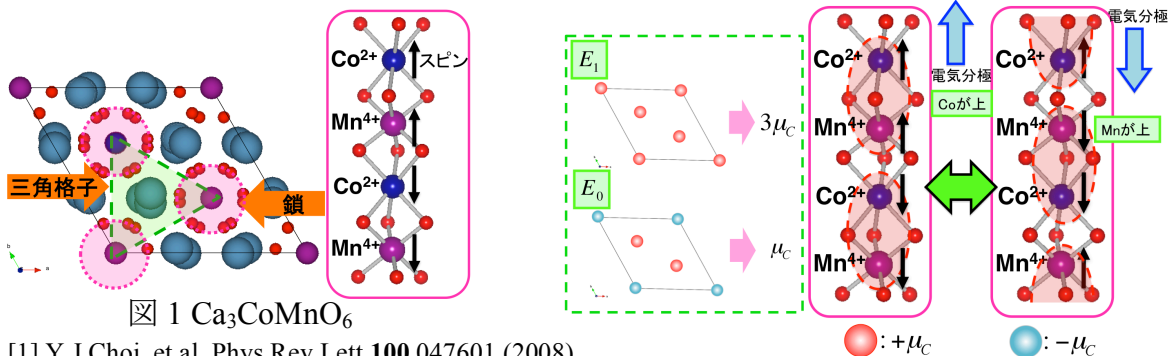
三角格子

鎖

$Co^{2+}$ スピン
$Mn^{4+}$
$Co^{2+}$
$Mn^{4+}$

図 1 $Ca_3CoMnO_6$

[1] Y. J.Choi, et al. Phys.Rev.Lett **100** 047601 (2008)

$E_1$

$3\mu_C$

$E_0$

$\mu_C$

電気分極

Coが上

$Co^{2+}$
$Mn^{4+}$
$Co^{2+}$
$Mn^{4+}$

電気分極

Mnが上

$Co^{2+}$
$Mn^{4+}$
$Co^{2+}$
$Mn^{4+}$

: $+\mu_C$

: $-\mu_C$